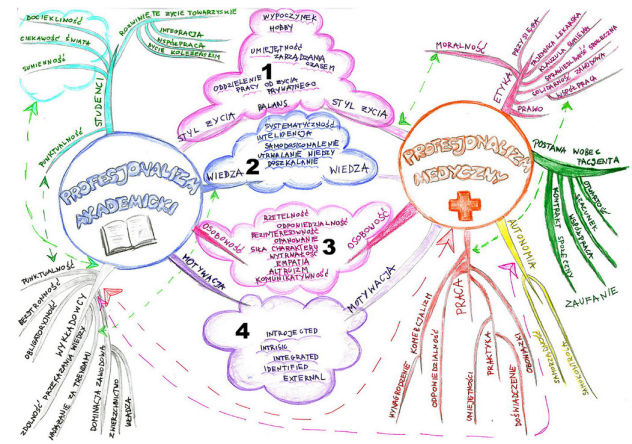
DOCIEKLIWOŚĆ
CIEKAWOŚĆ ŚWIATA
SUMIENNOŚĆ
ROZWINIĘTE ŻYCIE TOWARZYSKIE
INTEGRACJA
WSPÓŁPRACA
ŻYCIE KOLEŻEŃSKIE
STUDENCI
PUNKTUALNOŚĆ

WYPOCZYNEK
HOBBY
UMIEJĘTNOŚĆ ZARZĄDZANIA CZASEM
1
ODDZIELENIE PRACY OD ŻYCIA PRYWATNEGO
BALANS
STYL ŻYCIA
STYL ŻYCIA

MORALNOŚĆ
ETYKA
PRZYSIĘGA
TAJEMNICA LEKARSKA
SZACUNEK
SPRAWIEDLIWOŚĆ SPOŁECZNA
SOLIDARNOŚĆ ZAWODOWA
WSPÓŁPRACA
PRAWO

SYSTEMATYCZNOŚĆ
INTELIGENCJA
SAMODOSKONALENIE
UTRWALANIE WIEDZY
DOSZKALANIE
2
WIEDZA
WIEDZA
WIEDZA

PROFESJONALIZM AKADEMICKI

PROFESJONALIZM MEDYCZNY

POSTAWA WOBEC PACJENTA
EMPATIA
SZACUNEK
KOMUNIKACJA
KONTAKT SPOŁECZNY
ZAUFANIE

RZETELNOŚĆ
ODPOWIEDZIALNOŚĆ
BEZINTERESOWNOŚĆ
OPANOWANIE
SIŁA CHARAKTERU
WYTRWAŁOŚĆ
EMPATIA
ALTRUIZM
KOMUNIKATYWNOŚĆ
3
OSOBOWOŚĆ
OSOBOWOŚĆ
OSOBOWOŚĆ

MOTYWACJA
MOTYWACJA

PUNKTUALNOŚĆ
BEZSTRONNOŚĆ
OBIEKTYWNOŚĆ
WYKŁADOWCY
ZDOLNOŚĆ PRZEKAZANIA WIEDZY
NADĄŻANIE ZA TRENDAMI
DOMINACJA ZAWODOWA
ZAANGAŻOWANIE
WIEDZA

4
INTROJECTED
INTRISIC
INTEGRATED
IDENTIFIED
EXTERNAL

AUTONOMIA
PRACA
KOMERCJALIZM
WYNAGRODZENIE
ODPOWIEDZIALNOŚĆ
UMIEJĘTNOŚCI
PRAKTYKA
DOŚWIADCZENIE
OBOWIĄZKI
PROFESJONALIZM
DOSKONALENIE